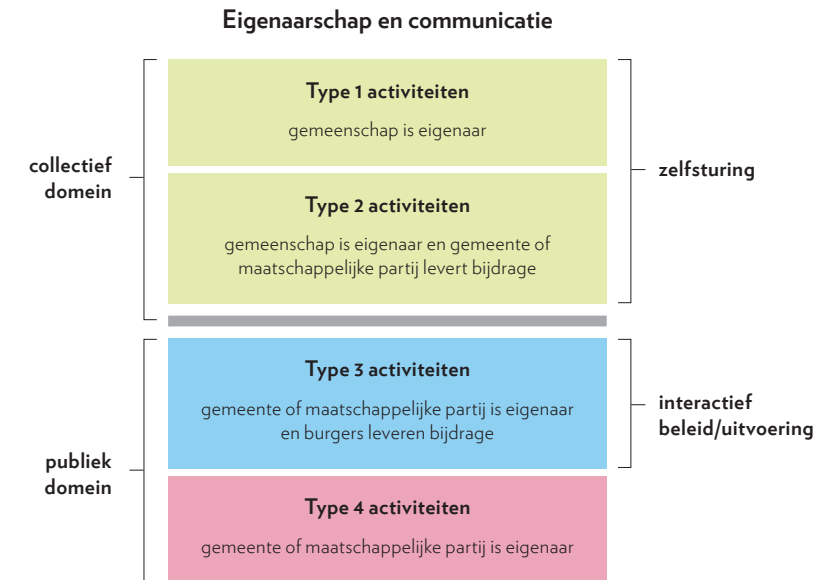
Eigenaarschap en communicatie

collectief domein

Type 1 activiteiten

gemeenschap is eigenaar

Type 2 activiteiten

gemeenschap is eigenaar en gemeente of maatschappelijke partij levert bijdrage

zelfsturing

publiek domein

Type 3 activiteiten

gemeente of maatschappelijke partij is eigenaar en burgers leveren bijdrage

interactief beleid/uitvoering

Type 4 activiteiten

gemeente of maatschappelijke partij is eigenaar